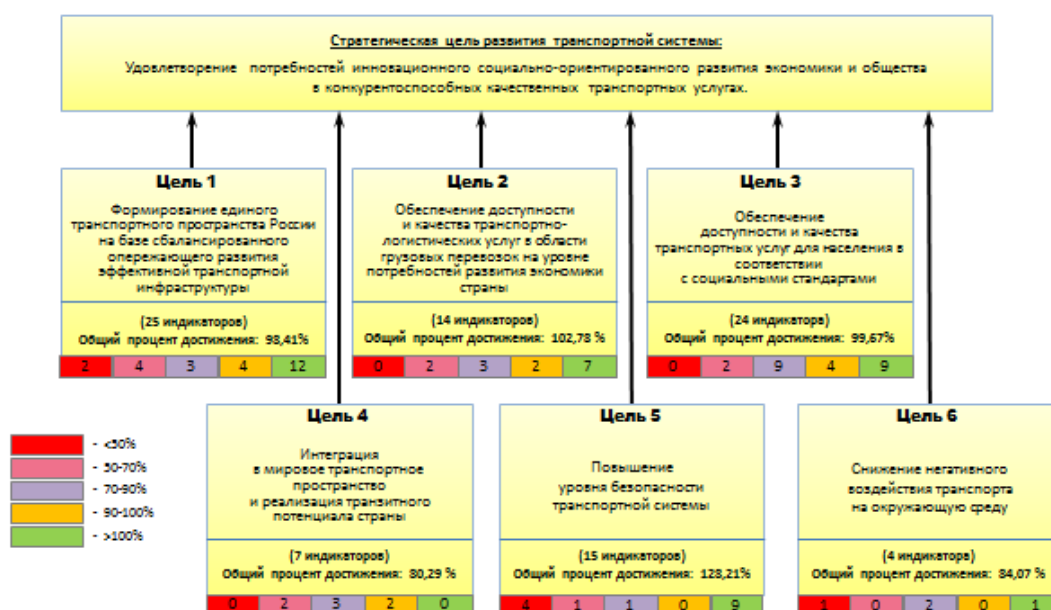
Стратегическая цель развития транспортной системы:

Удовлетворение потребностей инновационного социально-ориентированного развития экономики и общества в конкурентоспособных качественных транспортных услугах.

Цель 1

Формирование единого транспортного пространства России на базе сбалансированного опережающего развития эффективной транспортной инфраструктуры

(25 индикаторов)
Общий процент достижения: 98,41%

| 2 | 4 | 3 | 4 | 12 |
|---|---|---|---|---|

Цель 2

Обеспечение доступности и качества транспортно-логистических услуг в области грузовых перевозок на уровне потребностей развития экономики страны

(14 индикаторов)
Общий процент достижения: 102,78 %

| 0 | 2 | 3 | 2 | 7 |
|---|---|---|---|---|

Цель 3

Обеспечение доступности и качества транспортных услуг для населения в соответствии с социальными стандартами

(24 индикатора)
Общий процент достижения: 99,67%

| 0 | 2 | 9 | 4 | 9 |
|---|---|---|---|---|

- <50%
- 50-70%
- 70-90%
- 90-100%
- >100%

Цель 4

Интеграция в мировое транспортное пространство и реализация транзитного потенциала страны

(7 индикаторов)
Общий процент достижения: 80,29 %

| 0 | 2 | 3 | 2 | 0 |
|---|---|---|---|---|

Цель 5

Повышение уровня безопасности транспортной системы

(15 индикаторов)
Общий процент достижения: 128,21%

| 4 | 1 | 1 | 0 | 9 |
|---|---|---|---|---|

Цель 6

Снижение негативного воздействия транспорта на окружающую среду

(4 индикатора)
Общий процент достижения: 84,07 %

| 1 | 0 | 2 | 0 | 1 |
|---|---|---|---|---|